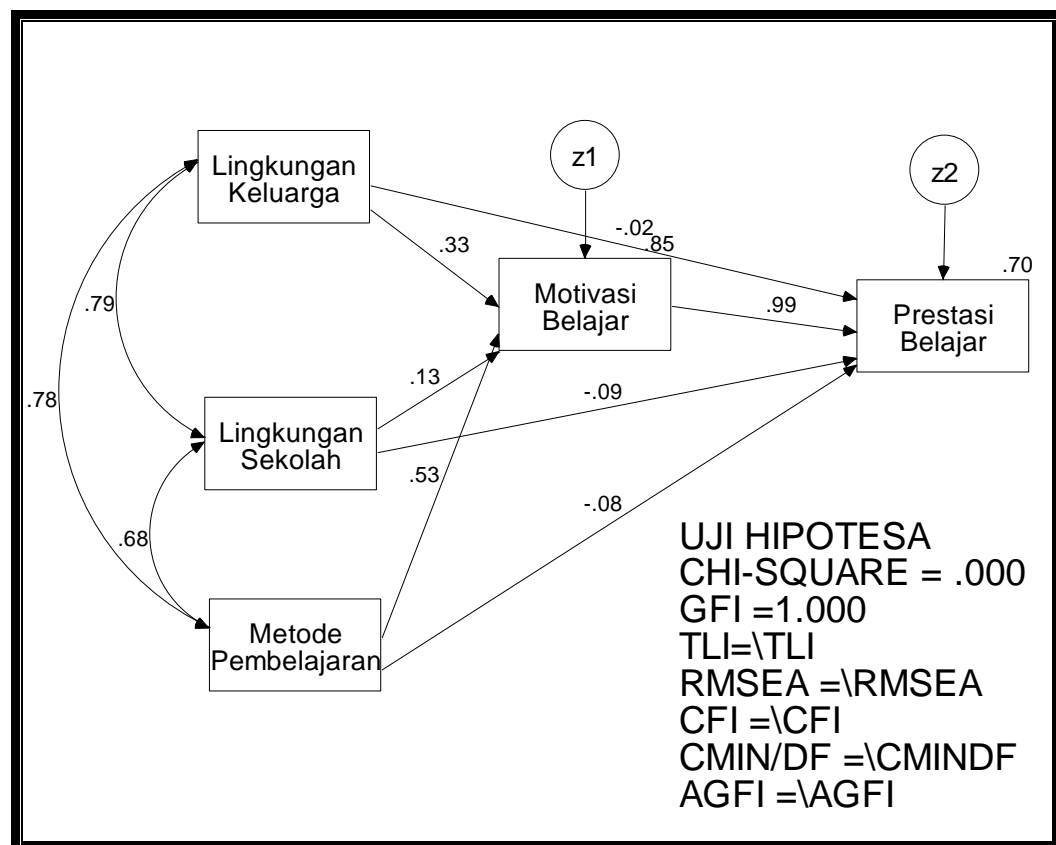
Lingkungan Keluarga

z1

z2

-.02

.85

.70

.33

Motivasi Belajar

.99

Prestasi Belajar

.79

.13

-.09

.78

Lingkungan Sekolah

.53

-.08

.68

Metode Pembelajaran

UJI HIPOTESA
CHI-SQUARE = .000
GFI =1.000
TLI=\TLI
RMSEA =\RMSEA
CFI =\CFI
CMIN/DF =\CMINDF
AGFI =\AGFI